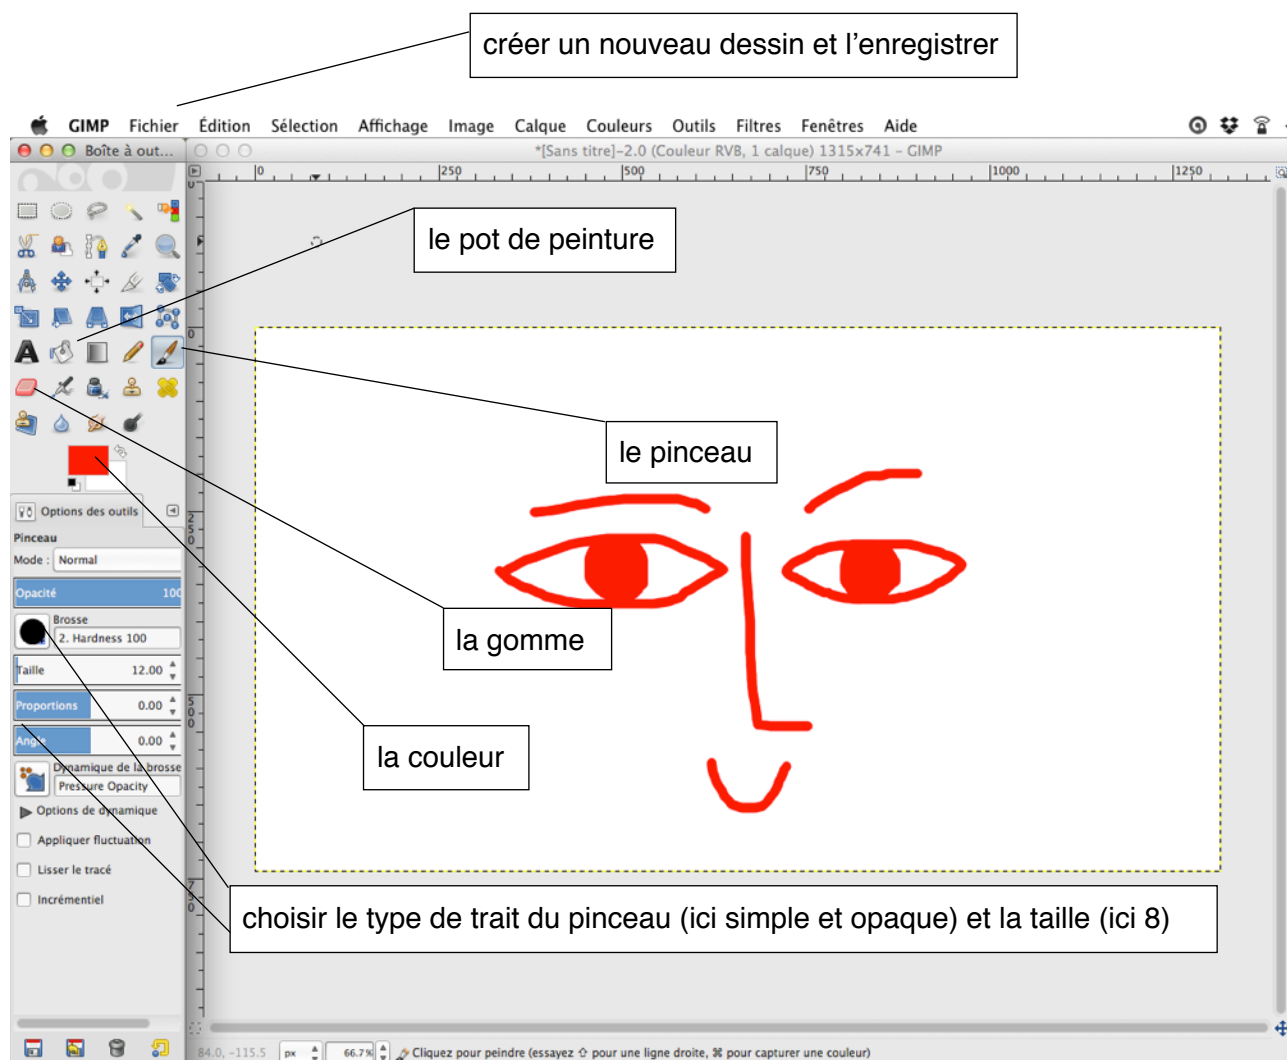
créer un nouveau dessin et l'enregistrer

GIMP Fichier Édition Sélection Affichage Image Calque Couleurs Outils Filtres Fenêtres Aide

Boîte à out...

*[Sans titre]-2.0 (Couleur RVB, 1 calque) 1315x741 – GIMP

0 250 500 750 1000 1250

le pot de peinture

le pinceau

la gomme

la couleur

Options des outils

Pinceau

Mode : Normal

Opacité 100

Brosse

2. Hardness 100

Taille 12.00

Proportions 0.00

Angle 0.00

Dynamique de la brosse

Pressure Opacity

Options de dynamique

Appliquer fluctuation

Lisser le tracé

Incrémentiel

choisir le type de trait du pinceau (ici simple et opaque) et la taille (ici 8)

84.0, -115.5 px 66.7% Cliquez pour peindre (essayez ⇧ pour une ligne droite, ⌘ pour capturer une couleur)